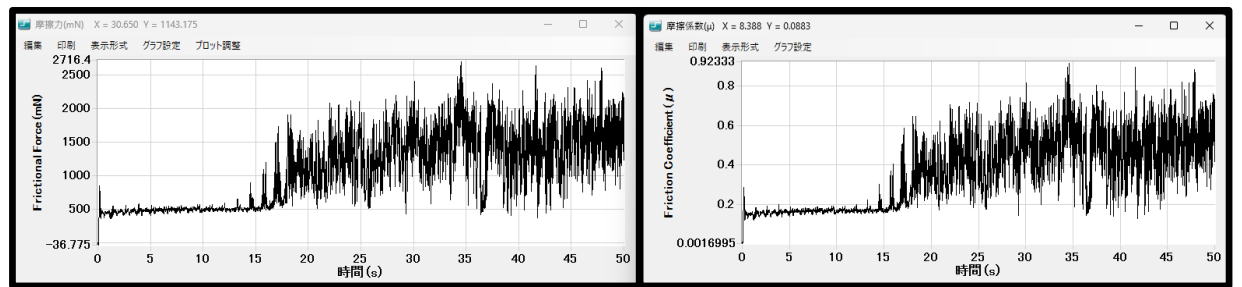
摩擦力(mN) X = 30.650 Y = 1143.175

編集 印刷 表示形式 グラフ設定 プロット調整

2716.4
2500
2000
1500
1000
500
-36.775

Frictional Force (mN)

0 5 10 15 20 25 30 35 40 45 50
時間(s)

摩擦係数(μ) X = 8.388 Y = 0.0883

編集 印刷 表示形式 グラフ設定

0.92333
0.8
0.6
0.4
0.2
0.0016995

Friction Coefficient (μ)

0 5 10 15 20 25 30 35 40 45 50
時間(s)